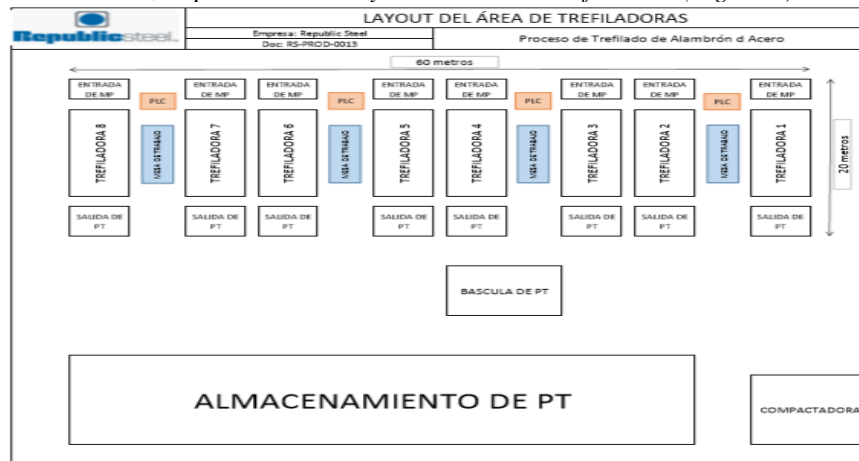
Republicsteel

LAYOUT DEL ÁREA DE TREFILADORAS

Empresa: Republic Steel
Doc: RS-PROD-0013

Proceso de Trefilado de Alambrón d Acero

60 metros

20 metros

ENTRADA DE MP

PLC

ENTRADA DE MP

ENTRADA DE MP

PLC

ENTRADA DE MP

ENTRADA DE MP

PLC

ENTRADA DE MP

ENTRADA DE MP

PLC

ENTRADA DE MP

TREFILADORA 8

MESA DE TRABAJO

TREFILADORA 7

TREFILADORA 6

MESA DE TRABAJO

TREFILADORA 5

TREFILADORA 4

MESA DE TRABAJO

TREFILADORA 3

TREFILADORA 2

MESA DE TRABAJO

TREFILADORA 1

SALIDA DE PT

SALIDA DE PT

SALIDA DE PT

SALIDA DE PT

SALIDA DE PT

SALIDA DE PT

SALIDA DE PT

SALIDA DE PT

BASCULA DE PT

ALMACENAMIENTO DE PT

COMPACTADORA